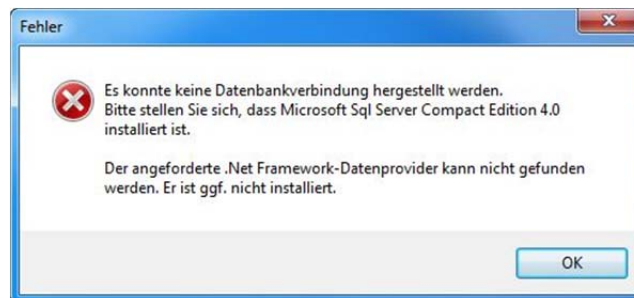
Fehler

Es konnte keine Datenbankverbindung hergestellt werden.
Bitte stellen Sie sich, dass Microsoft Sql Server Compact Edition 4.0 installiert ist.

Der angeforderte .Net Framework-Datenprovider kann nicht gefunden werden. Er ist ggf. nicht installiert.

OK